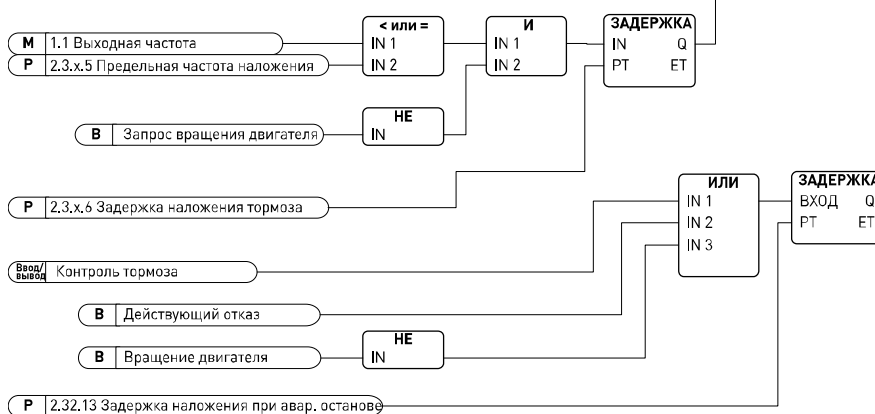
M 1.1 Выходная частота

P 2.3.x.5 Предельная частота наложения

< или =
IN 1
IN 2

И
IN 1
IN 2

ЗАДЕРЖКА
IN Q
PT ET

B Запрос вращения двигателя

НЕ
IN

P 2.3.x.6 Задержка наложения тормоза

ИЛИ
IN 1
IN 2
IN 3

ЗАДЕРЖКА
ВХОД Q
PT ET

Ввод/вывод Контроль тормоза

B Действующий отказ

B Вращение двигателя

НЕ
IN

P 2.32.13 Задержка наложения при авар. останове